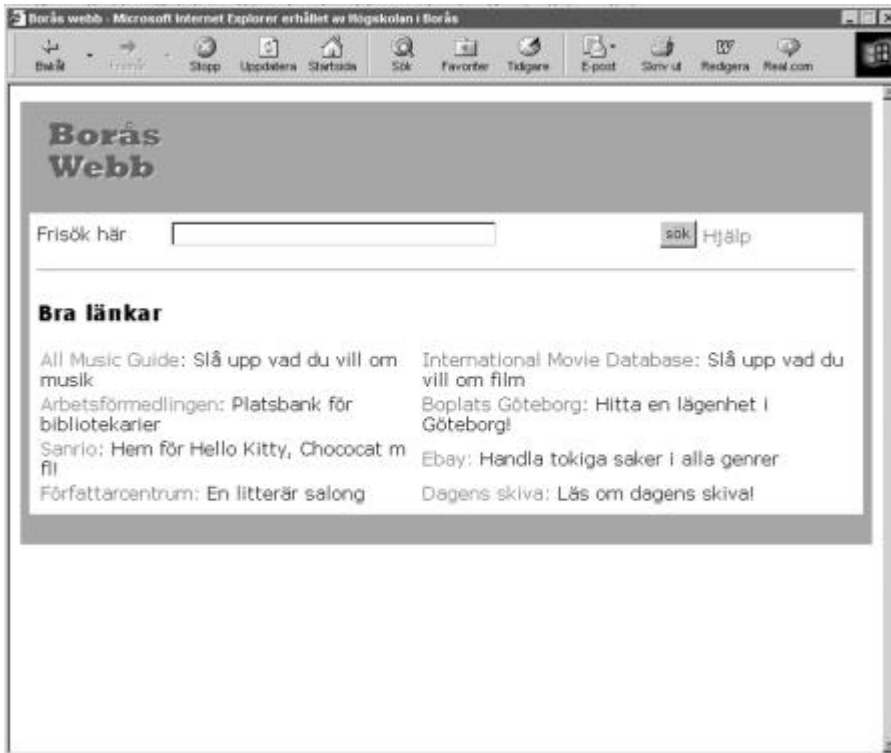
Borås webb - Microsoft Internet Explorer erhållet av Högskolan i Borås

Bakåt Framåt Stopp Uppdatera Startsida Sök Favoriter Tidigare E-post Skriv ut Redigera Real.com

Borås Webb

Frisök här sök Hjälp

Bra länkar

| | |
|---|---|
| All Music Guide: Slå upp vad du vill om musik | International Movie Database: Slå upp vad du vill om film |
| Arbetsförmedlingen: Platsbank för bibliotekarier | Boplats Göteborg: Hitta en lägenhet i Göteborg! |
| Sanrio: Hem för Hello Kitty, Chococat m fl! | Ebay: Handla tokiga saker i alla genrer |
| Författarcentrum: En litterär salong | Dagens skiva: Läs om dagens skiva! |